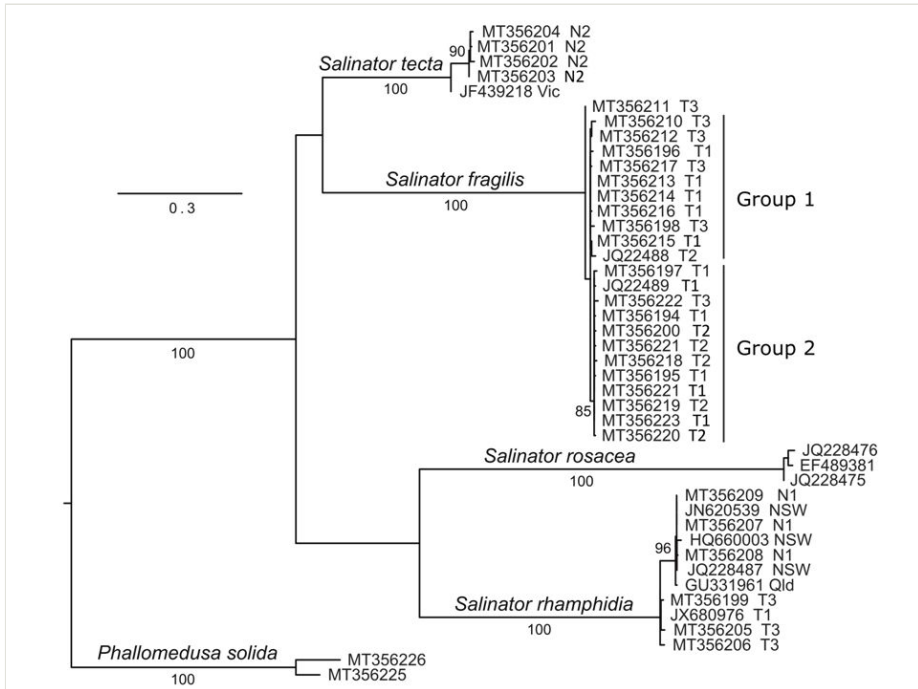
Salinator tecta
90
MT356204 N2
MT356201 N2
MT356202 N2
MT356203 N2
JF439218 Vic
100

0.3

Salinator fragilis
100
MT356211 T3
MT356210 T3
MT356212 T3
MT356196 T1
MT356217 T3
MT356213 T1
MT356214 T1
MT356216 T1
MT356198 T3
MT356215 T1
JQ22488 T2
Group 1

MT356197 T1
JQ22489 T1
MT356222 T3
MT356194 T1
MT356200 T2
MT356221 T2
MT356218 T2
MT356195 T1
MT356221 T1
85
MT356219 T2
MT356223 T1
MT356220 T2
Group 2

100

Salinator rosacea
100
JQ228476
EF489381
JQ228475

MT356209 N1
JN620539 NSW
MT356207 N1
HQ660003 NSW
96
MT356208 N1
JQ228487 NSW
GU331961 Qld
Salinator rhamphidia
100
MT356199 T3
JX680976 T1
MT356205 T3
MT356206 T3

Phallomedusa solida
100
MT356226
MT356225